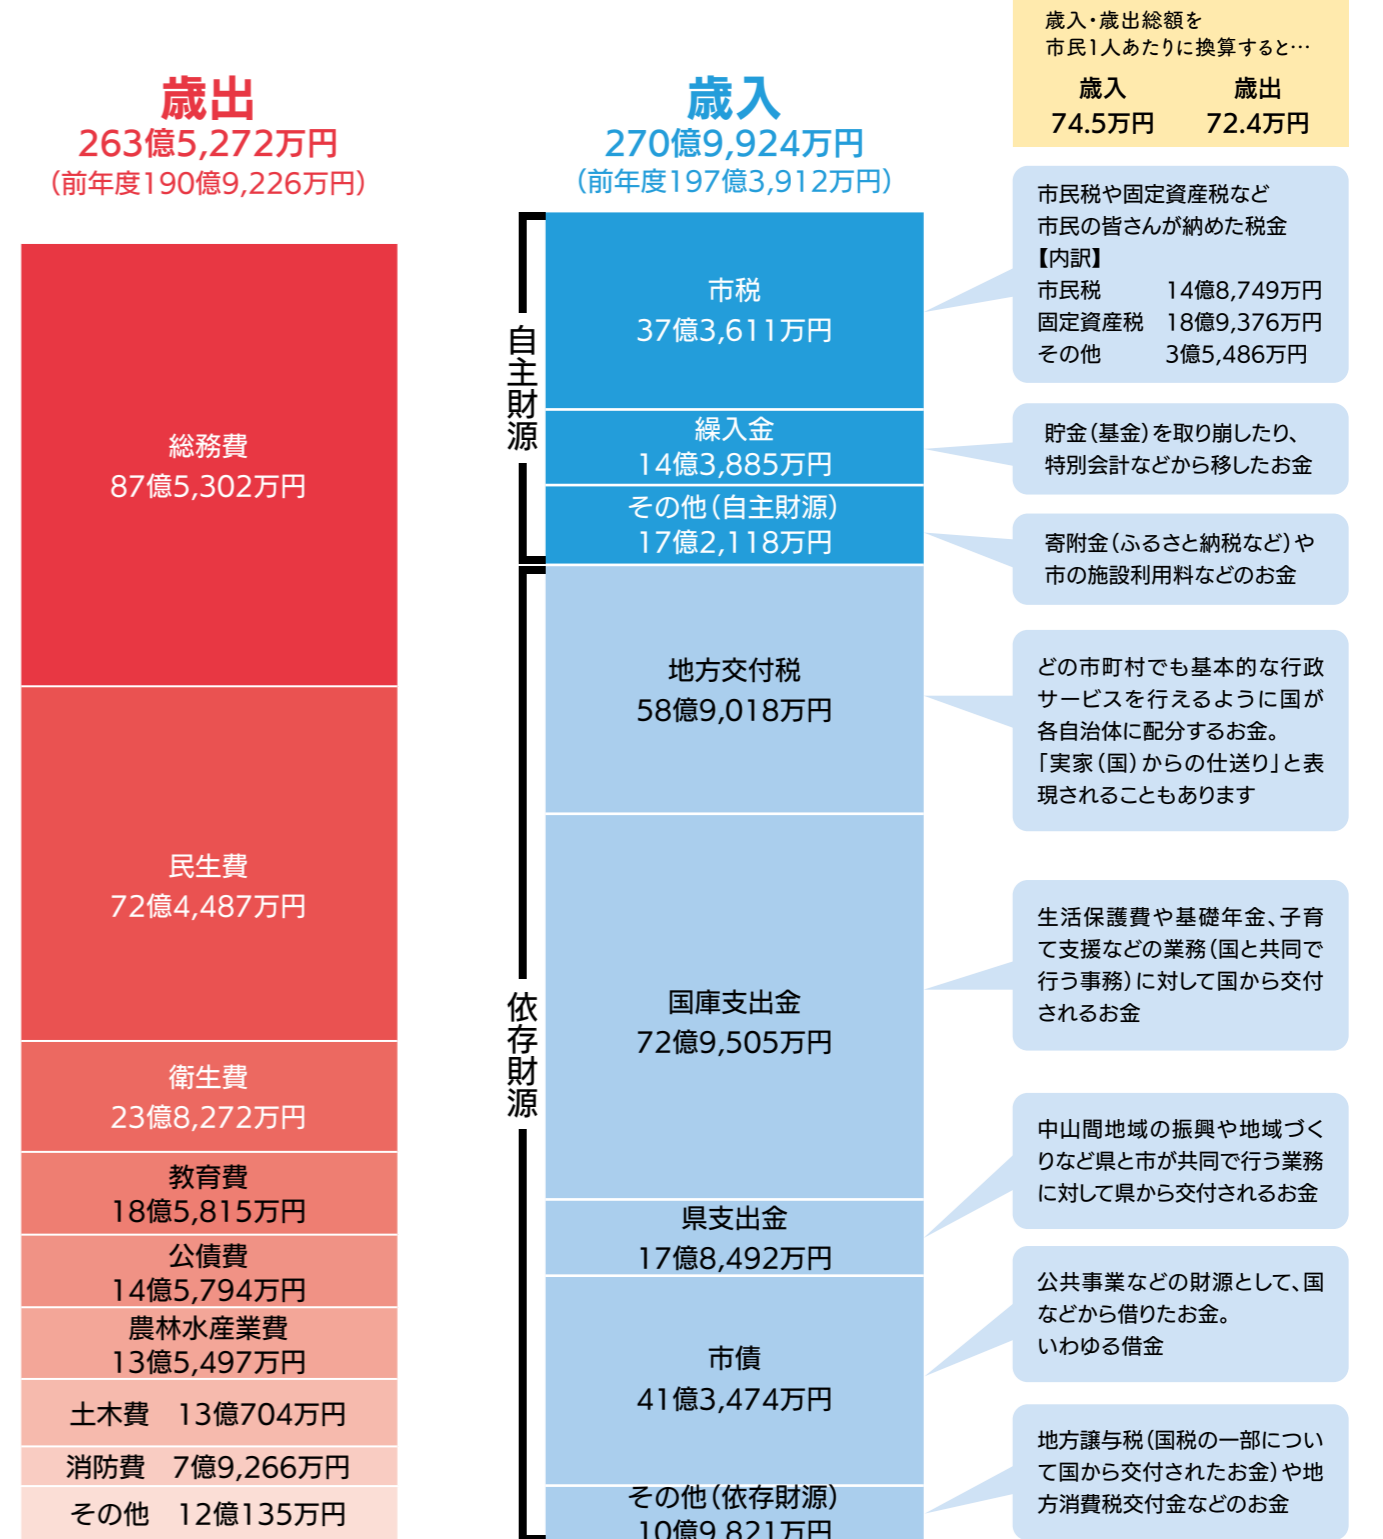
歳入・歳出総額を
市民1人あたりに換算すると…
歳入 74.5万円
歳出 72.4万円

歳出
263億5,272万円
(前年度190億9,226万円)

総務費
87億5,302万円

民生費
72億4,487万円

衛生費
23億8,272万円

教育費
18億5,815万円

公債費
14億5,794万円

農林水産業費
13億5,497万円

土木費 13億704万円

消防費 7億9,266万円

その他 12億135万円

歳入
270億9,924万円
(前年度197億3,912万円)

自主財源

市税
37億3,611万円

繰入金
14億3,885万円

その他(自主財源)
17億2,118万円

依存財源

地方交付税
58億9,018万円

国庫支出金
72億9,505万円

県支出金
17億8,492万円

市債
41億3,474万円

その他(依存財源)
10億9,821万円

市民税や固定資産税など
市民の皆さんが納めた税金
【内訳】
市民税 14億8,749万円
固定資産税 18億9,376万円
その他 3億5,486万円

貯金(基金)を取り崩したり、特別会計などから移したお金

寄附金(ふるさと納税など)や市の施設利用料などのお金

どの市町村でも基本的な行政サービスを行えるように国が各自治体に配分するお金。
「実家(国)からの仕送り」と表現されることもあります

生活保護費や基礎年金、子育て支援などの業務(国と共同で行う事務)に対して国から交付されるお金

中山間地域の振興や地域づくりなど県と市が共同で行う業務に対して県から交付されるお金

公共事業などの財源として、国などから借りたお金。
いわゆる借金

地方譲与税(国税の一部について国から交付されたお金)や地方消費税交付金などのお金